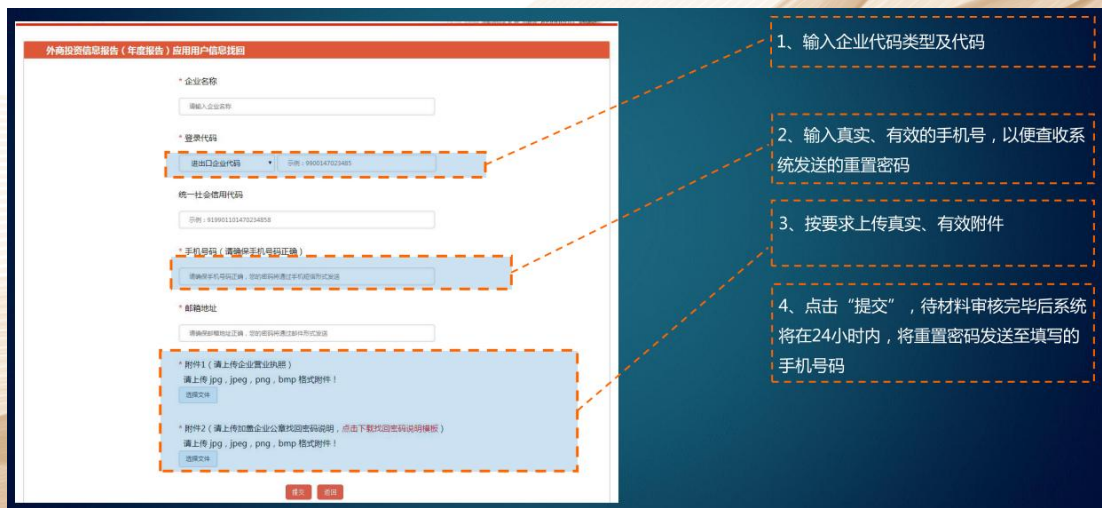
外商投资信息报告（年度报告）应用用户信息找回

* 企业名称

请输入企业名称

* 登录代码

进出口企业代码 ▾ 示例：0600147023485

统一社会信用代码

示例：919901101470234858

* 手机号码（请确保手机号码正确）

请确保手机号码正确，您的密码将通过手机短信形式发送

* 邮箱地址

请确保邮箱地址正确，您的密码将通过邮件形式发送

* 附件1（请上传企业营业执照）
请上传 jpg，jpeg，png，bmp 格式附件！
选择文件

* 附件2（请上传加盖企业公章找回密码说明，点击下载找回密码说明模板）
请上传 jpg，jpeg，png，bmp 格式附件！
选择文件

提交 返回

1、输入企业代码类型及代码

2、输入真实、有效的手机号，以便查收系统发送的重置密码

3、按要求上传真实、有效附件

4、点击“提交”，待材料审核完毕后系统将在24小时内，将重置密码发送至填写的手机号码